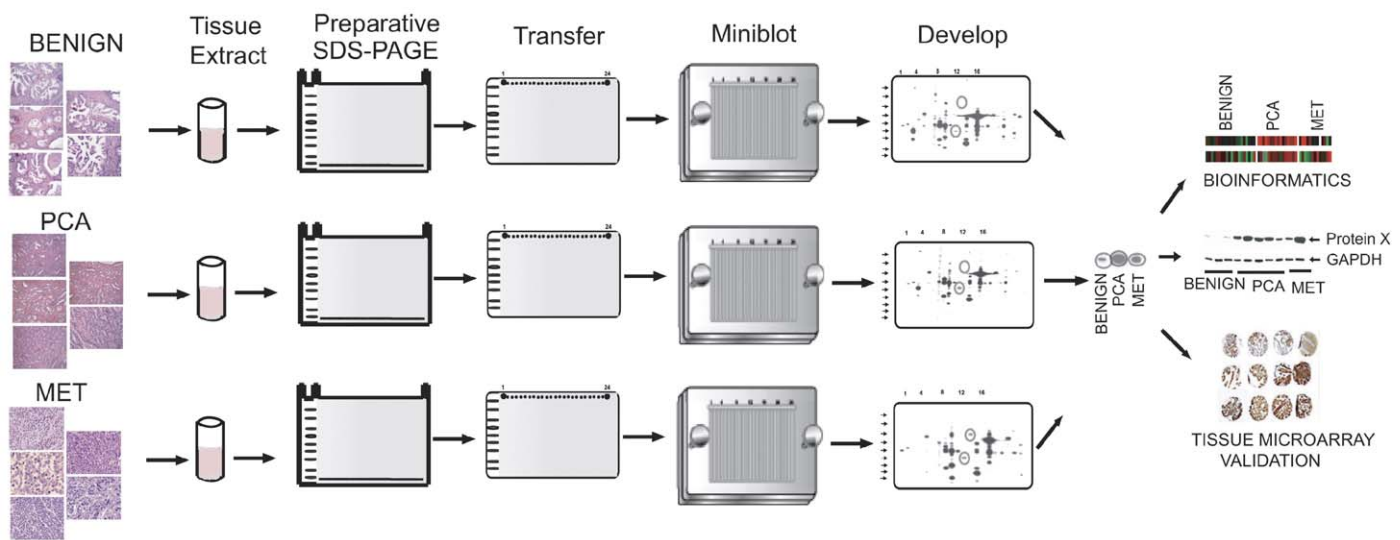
BENIGN

Tissue Extract

Preparative SDS-PAGE

Transfer

Miniblot

Develop

1 24

1 4 8 12 16

BENIGN PCA MET

BIOINFORMATICS

PCA

1 24

1 4 8 12 16

BENIGN PCA MET

Protein X

GAPDH

BENIGN PCA MET

MET

1 24

1 4 8 12 16

TISSUE MICROARRAY VALIDATION